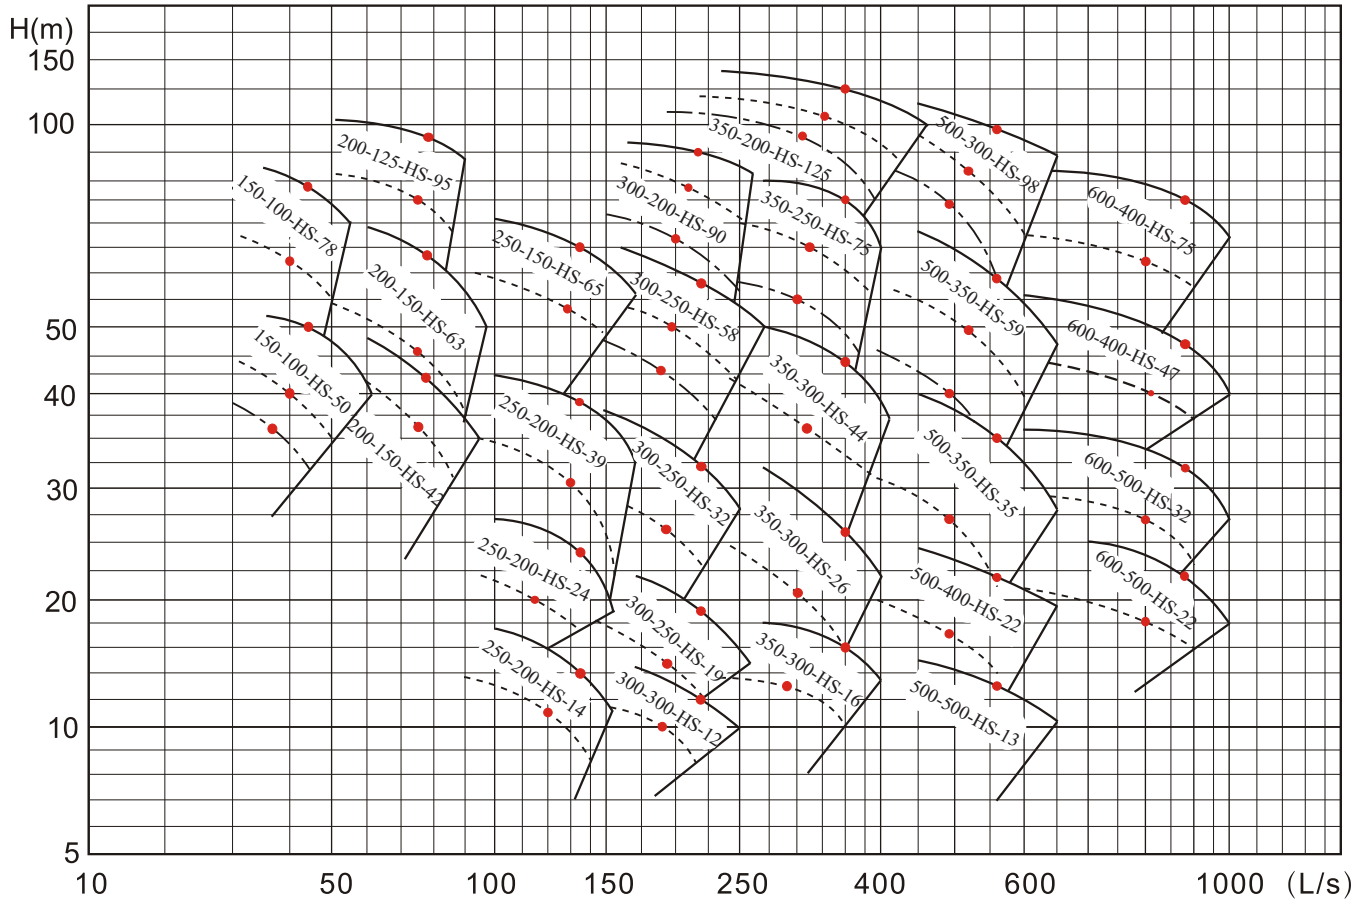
H(m)
150
100
50
40
30
20
10
5
10
50
100
150
250
400
600
1000
(L/s)

200-125-HS-95
150-100-HS-78
200-150-HS-63
150-100-HS-50
200-150-HS-42
250-150-HS-65
250-200-HS-39
250-200-HS-24
250-200-HS-14
300-200-HS-90
300-250-HS-58
300-250-HS-32
300-250-HS-19
300-300-HS-12
350-200-HS-125
350-250-HS-75
350-300-HS-44
350-300-HS-26
350-300-HS-16
500-300-HS-98
500-350-HS-59
500-350-HS-35
500-400-HS-22
500-500-HS-13
600-400-HS-75
600-400-HS-47
600-500-HS-32
600-500-HS-22